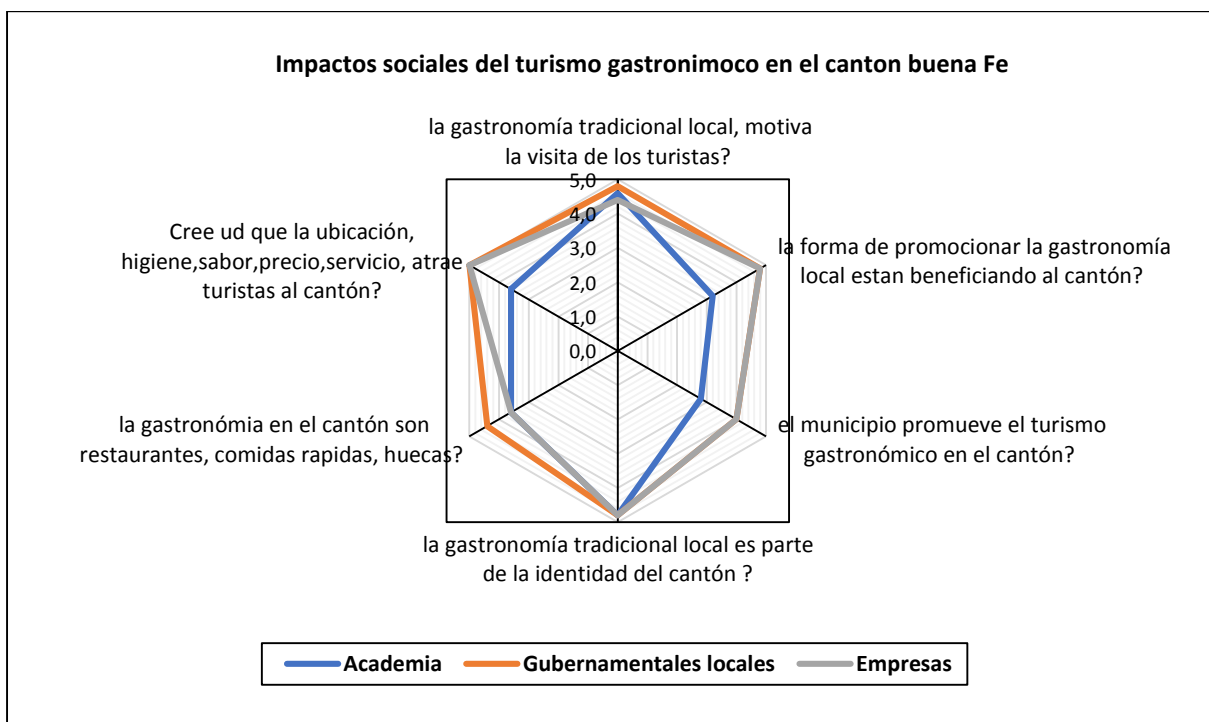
Impactos sociales del turismo gastronimoco en el canton buena Fe

la gastronomía tradicional local, motiva la visita de los turistas?

5,0
4,0
3,0
2,0
1,0
0,0

la forma de promocionar la gastronomía local estan beneficiando al cantón?

el municipio promueve el turismo gastronómico en el cantón?

la gastronomía tradicional local es parte de la identidad del cantón ?

la gastronómia en el cantón son restaurantes, comidas rapidas, huecas?

Cree ud que la ubicación, higiene,sabor,precio,servicio, atrae turistas al cantón?

Academia
Gubernamentales locales
Empresas